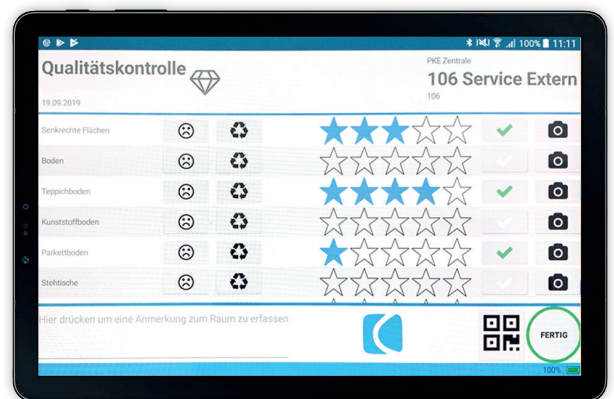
100% 11:11

Qualitätskontrolle

19.09.2019

PKE Zentrale

106 Service Extern

106

Senkrechte Flächen

Boden

Teppichboden

Kunststoffboden

Parkettboden

Stehtische

Hier drücken um eine Anmerkung zum Raum zu erfassen

FERTIG

100%